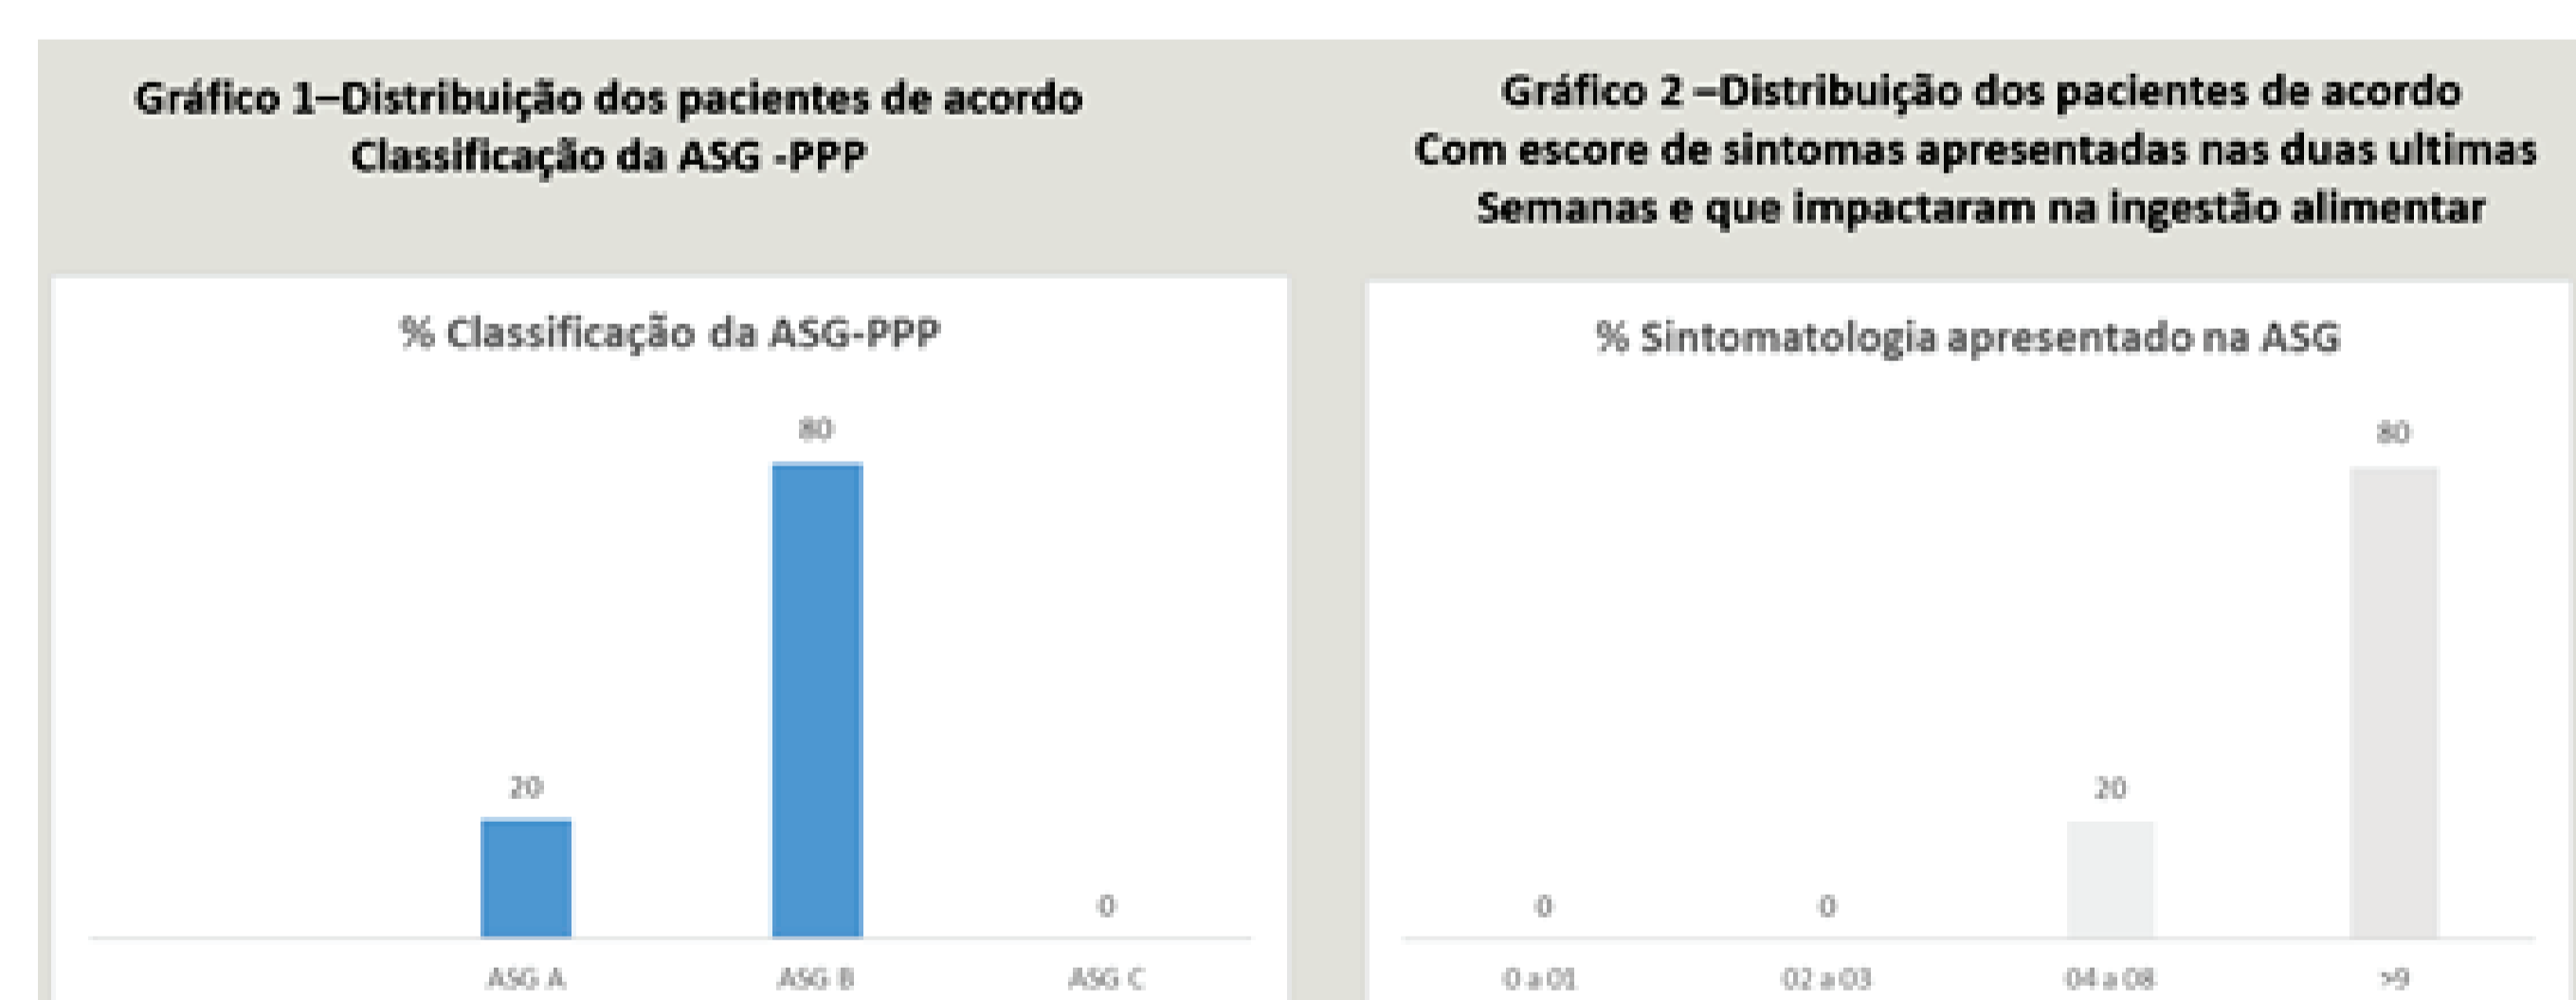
Gráfico 1–Distribuição dos pacientes de acordo Classificação da ASG -PPP

% Classificação da ASG-PPP

20
80
0

ASG A
ASG B
ASG C

Gráfico 2 –Distribuição dos pacientes de acordo Com escore de sintomas apresentadas nas duas ultimas Semanas e que impactaram na ingestão alimentar

% Sintomatologia apresentado na ASG

0
0
20
80

0 a 01
02 a 03
04 a 08
>9